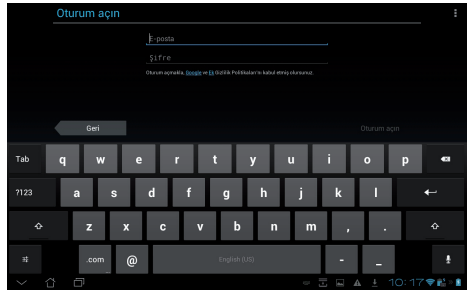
Oturum açın

E-posta

Şifre

Oturum açmakla, Google ve Gizlilik Politikaları'nı kabul etmiş olursunuz.

Geri

Oturum açın

Tab q w e r t y u ı o p

?123 a s d f g h j k l

z x c v b n m , .

.com @ English (US) - _

10:17